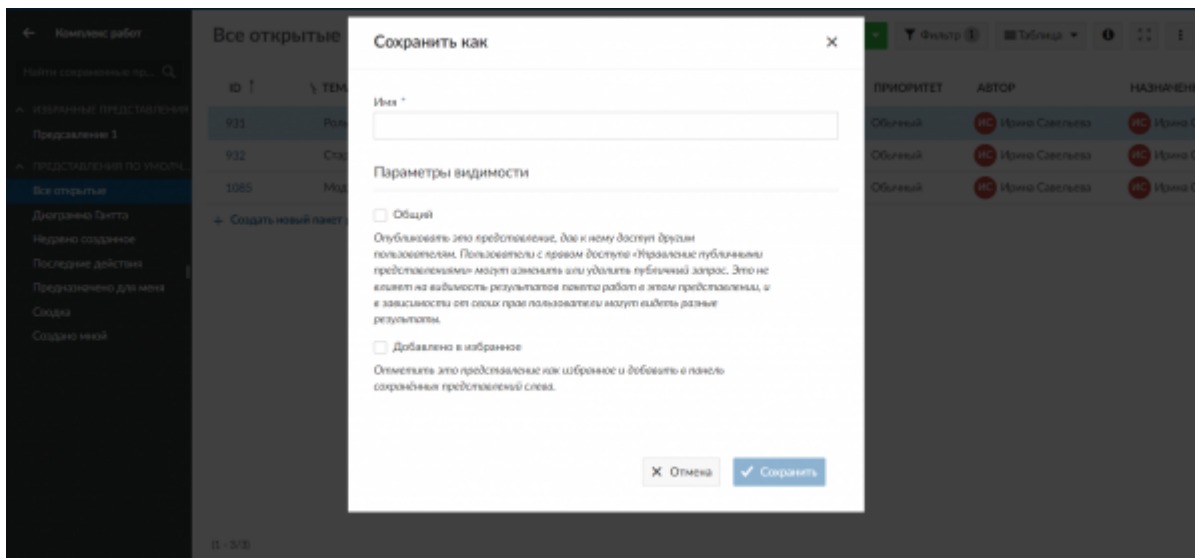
← Комплекс работ

Найти сохраненные пр... Q

ИЗБРАННЫЕ ПРЕДСТАВЛЕНИЯ

Представление 1

ПРЕДСТАВЛЕНИЯ ПО УМОЛЧ.

Все открытые

Диаграмма Ганта

Недавно созданное

Последние действия

Предназначено для меня

Сводка

Создано мной

Все открытые

Фильтр 1

Таблица

| ID | ТЕМ | ПРИОРИТЕТ | АВТОР | НАЗНАЧЕН |
|---|---|---|---|---|
| 931 | Рол | Обычный | ИС Ирина Савельева | ИС Ирина |
| 932 | Ст | Обычный | ИС Ирина Савельева | ИС Ирина |
| 1085 | Мод | Обычный | ИС Ирина Савельева | ИС Ирина |

+ Создать новый пакет

(1 - 3/3)

Сохранить как

×

Имя *

Параметры видимости

Общий

Опубликовать это представление, дав к нему доступ другим пользователям. Пользователи с правом доступа «Управление публичными представлениями» могут изменить или удалить публичный запрос. Это не влияет на видимость результатов пакета работ в этом представлении, и в зависимости от своих прав пользователи могут видеть разные результаты.

Добавлено в избранное

Отметить это представление как избранное и добавить в панель сохранённых представлений слева.

× Отмена

✓ Сохранить